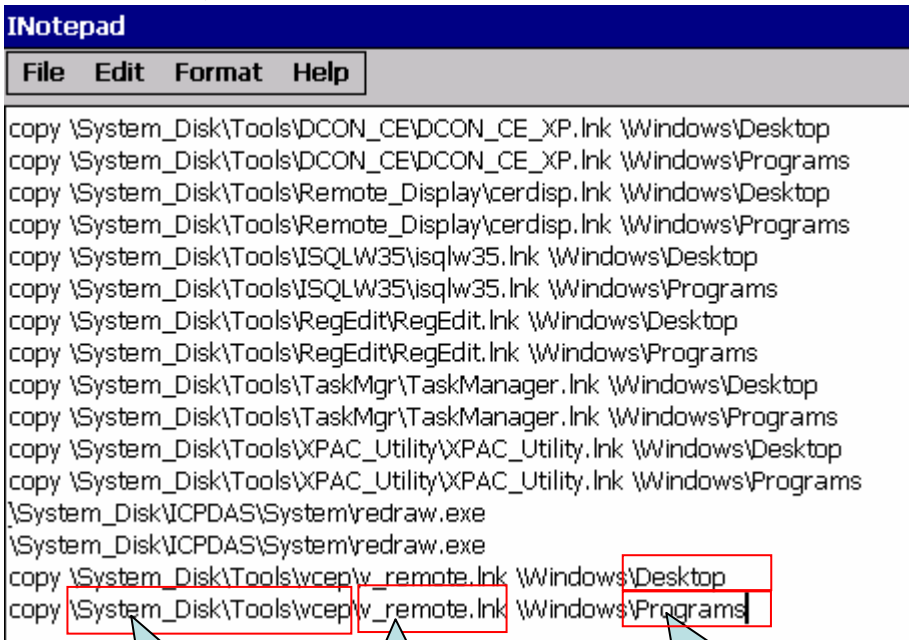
INotepad

File Edit Format Help

copy \System_Disk\Tools\DCON_CE\DCON_CE_XP.lnk \Windows\Desktop
copy \System_Disk\Tools\DCON_CE\DCON_CE_XP.lnk \Windows\Programs
copy \System_Disk\Tools\Remote_Display\cerdisp.lnk \Windows\Desktop
copy \System_Disk\Tools\Remote_Display\cerdisp.lnk \Windows\Programs
copy \System_Disk\Tools\ISQLW35\isqlw35.lnk \Windows\Desktop
copy \System_Disk\Tools\ISQLW35\isqlw35.lnk \Windows\Programs
copy \System_Disk\Tools\RegEdit\RegEdit.lnk \Windows\Desktop
copy \System_Disk\Tools\RegEdit\RegEdit.lnk \Windows\Programs
copy \System_Disk\Tools\TaskMgr\TaskManager.lnk \Windows\Desktop
copy \System_Disk\Tools\TaskMgr\TaskManager.lnk \Windows\Programs
copy \System_Disk\Tools\XPAC_Utility\XPAC_Utility.lnk \Windows\Desktop
copy \System_Disk\Tools\XPAC_Utility\XPAC_Utility.lnk \Windows\Programs
\System_Disk\ICPDAS\System\redraw.exe
\System_Disk\ICPDAS\System\redraw.exe
copy \System_Disk\Tools\vcep\v_remote.lnk \Windows\Desktop
copy \System_Disk\Tools\vcep\v_remote.lnk \Windows\Programs